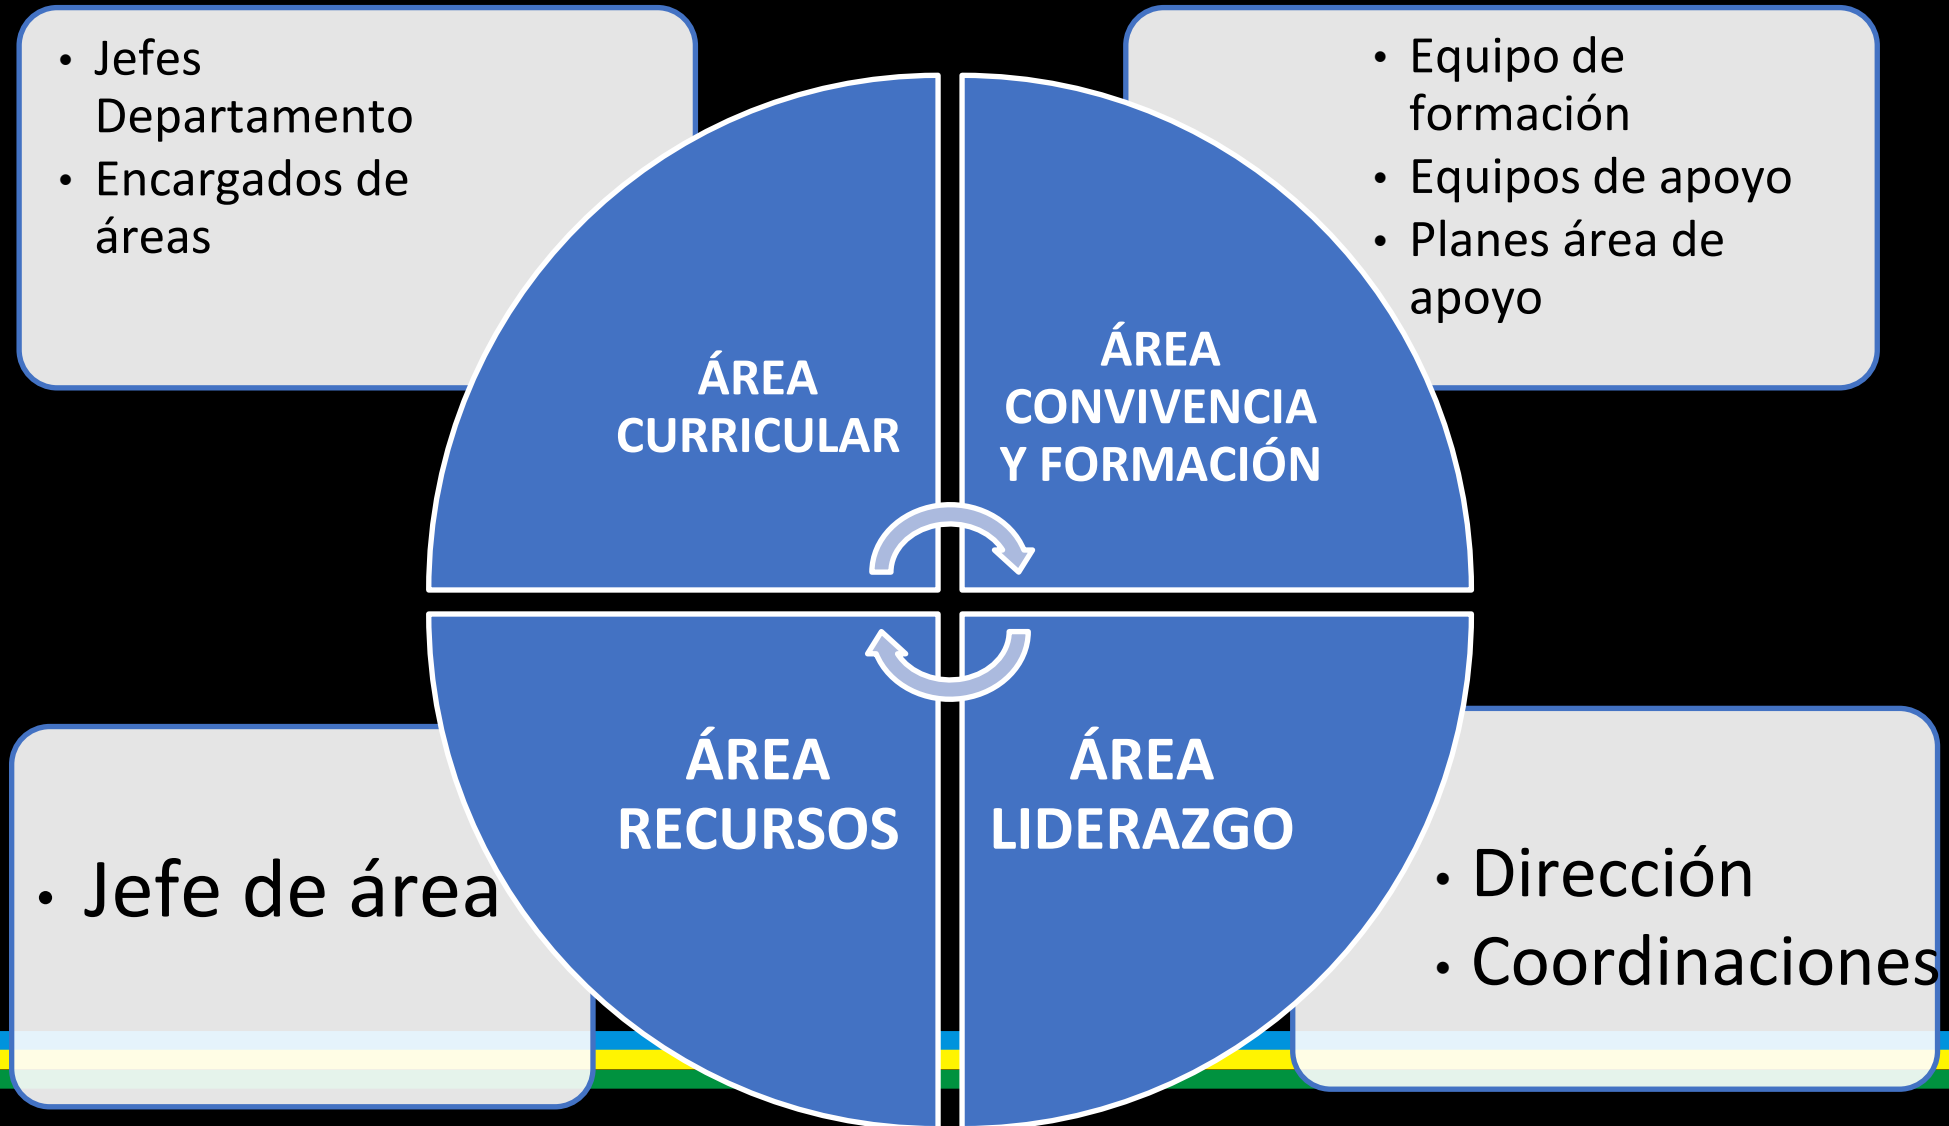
• Jefes Departamento
• Encargados de áreas

• Equipo de formación
• Equipos de apoyo
• Planes área de apoyo

ÁREA CURRICULAR

ÁREA CONVIVENCIA Y FORMACIÓN

ÁREA RECURSOS

ÁREA LIDERAZGO

• Jefe de área

• Dirección
• Coordinaciones